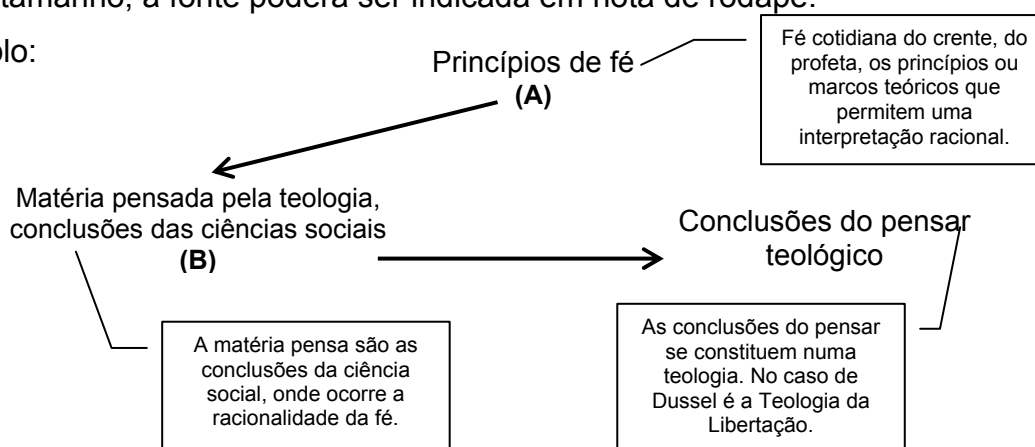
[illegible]tamanho, a fonte poderá ser indicada em nota de rodapé.

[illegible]lo:

Princípios de fé
(A)

Fé cotidiana do crente, do profeta, os princípios ou marcos teóricos que permitem uma interpretação racional.

Matéria pensada pela teologia, conclusões das ciências sociais
(B)

Conclusões do pensar teológico

A matéria pensa são as conclusões da ciência social, onde ocorre a racionalidade da fé.

As conclusões do pensar se constituem numa teologia. No caso de Dussel é a Teologia da Libertação.